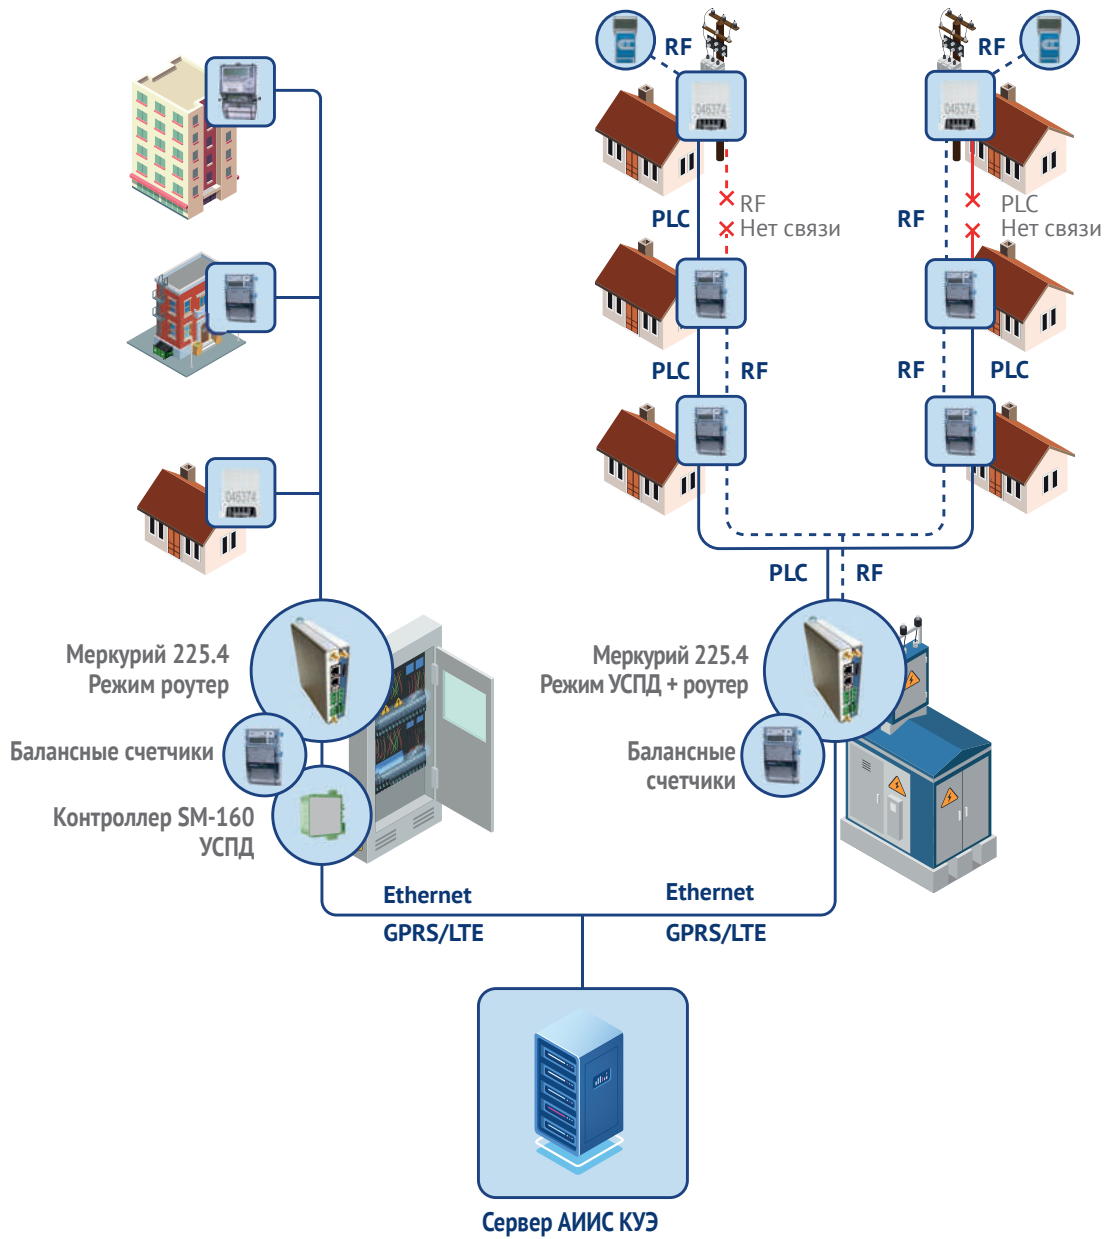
RF

RF

RF
Нет связи

PLC

RF

PLC
Нет связи

PLC

RF

RF

PLC

PLC

RF

Меркурий 225.4
Режим роутер

Балансные счетчики

Контроллер SM-160
УСПД

Меркурий 225.4
Режим УСПД + роутер

Балансные
счетчики

Ethernet
GPRS/LTE

Ethernet
GPRS/LTE

Сервер АИИС КУЭ